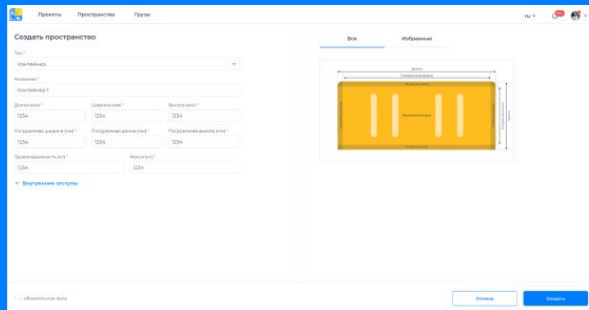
Проекты Пространства Грузы

ru

Создать пространство

Тип *
Контейнер

Название *
Контейнер 1

Длина (мм) *
1234

Ширина (мм) *
1234

Высота (мм) *
1234

Погрешность ширины (мм) *
1234

Погрешность длины (мм) *
1234

Погрешность высоты (мм) *
1234

Грузоподъемность (кг) *
1234

Масса (кг) *
1234

Внутренние отступы

Все Избранное

Длина

Ширина

* — обязательное поле

Отмена

Создать